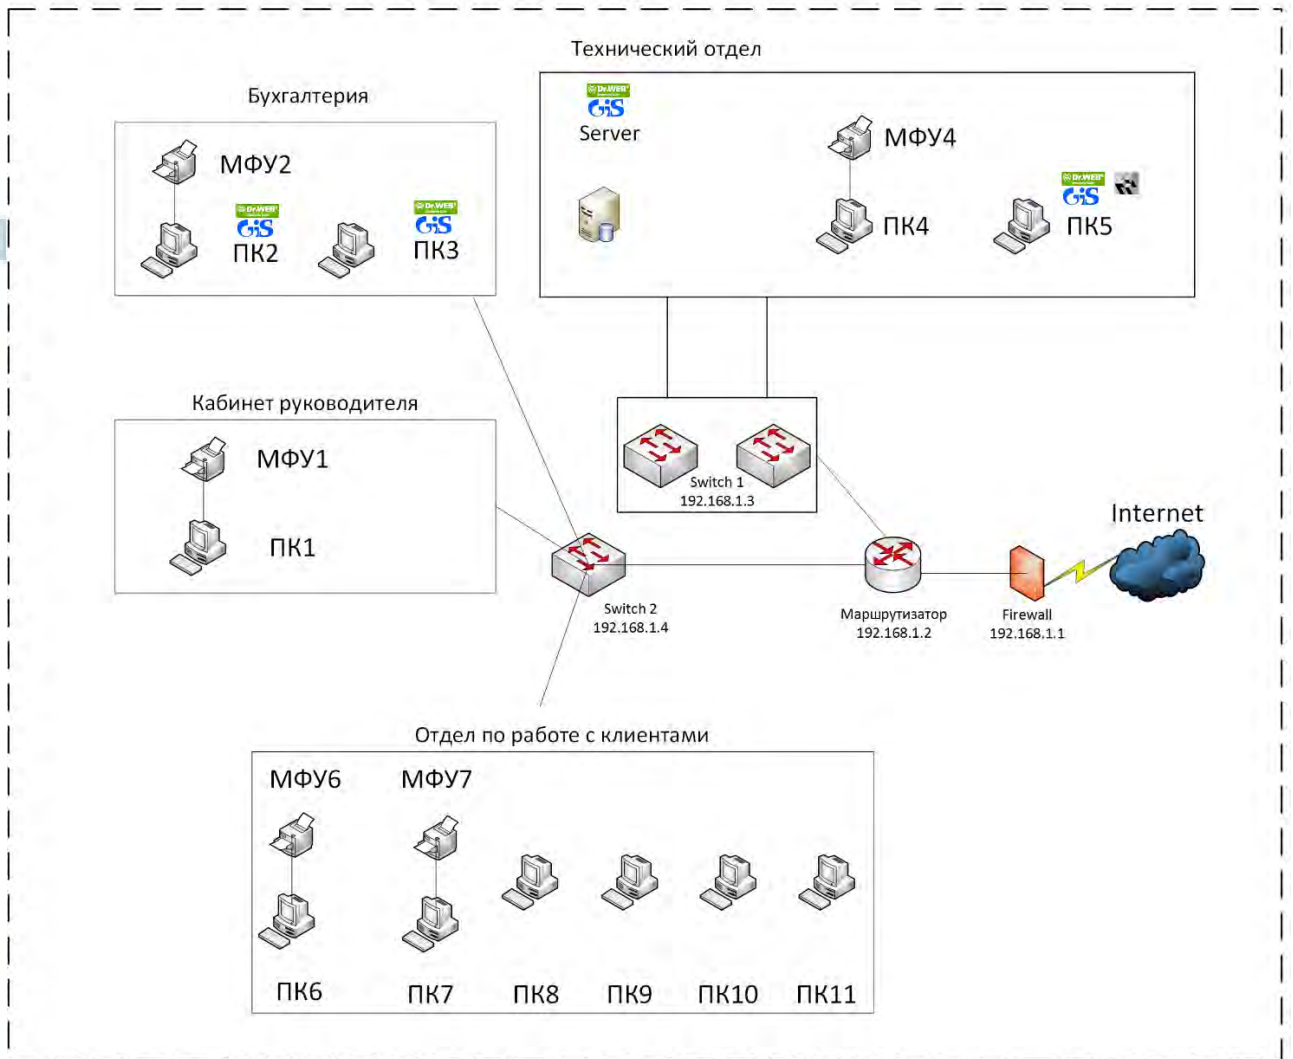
Технический отдел

Dr.WEB
GIS
Server

МФУ4

ПК4

Dr.WEB
GIS
ПК5

Бухгалтерия

МФУ2

Dr.WEB
GIS
ПК2

Dr.WEB
GIS
ПК3

Кабинет руководителя

МФУ1

ПК1

Switch 1
192.168.1.3

Internet

Switch 2
192.168.1.4

Маршрутизатор
192.168.1.2

Firewall
192.168.1.1

Отдел по работе с клиентами

МФУ6

МФУ7

ПК6

ПК7

ПК8

ПК9

ПК10

ПК11